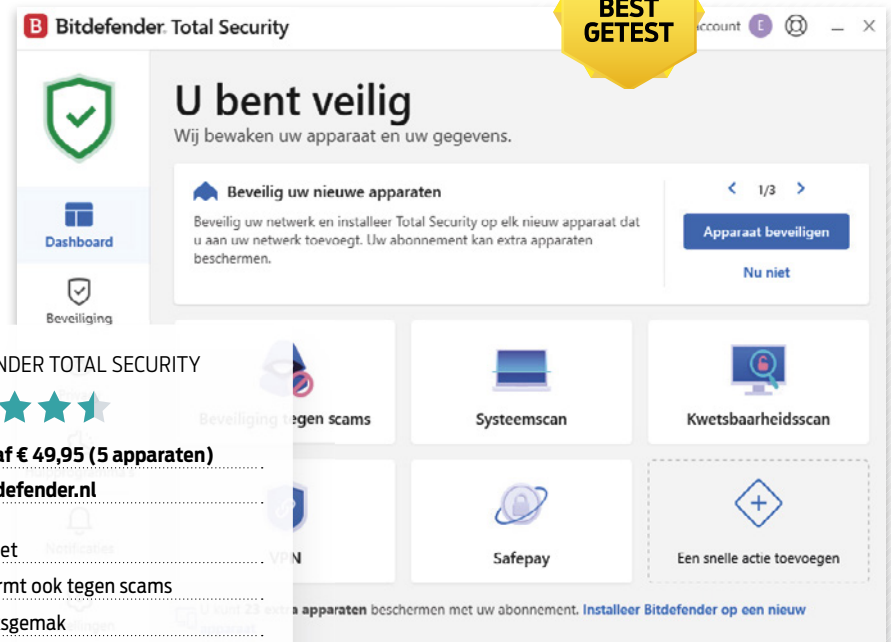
Bitdefender Total Security

BEST GETEST

Account

U bent veilig
Wij bewaken uw apparaat en uw gegevens.

Beveilig uw nieuwe apparaten
Beveilig uw netwerk en installeer Total Security op elk nieuw apparaat dat u aan uw netwerk toevoegt. Uw abonnement kan extra apparaten beschermen.

1/3

Apparaat beveiligen

Nu niet

Dashboard

Beveiliging

Beveiliging tegen scams

Systeemscan

Kwetsbaarheidsscan

VPN

Safepay

Een snelle actie toevoegen

Notificaties

U kunt 23 extra apparaten beschermen met uw abonnement. Installeer Bitdefender op een nieuw apparaat

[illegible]NDER TOTAL SECURITY

af € 49,95 (5 apparaten)

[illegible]defender.nl

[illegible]et

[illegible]rmt ook tegen scams

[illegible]sgemak